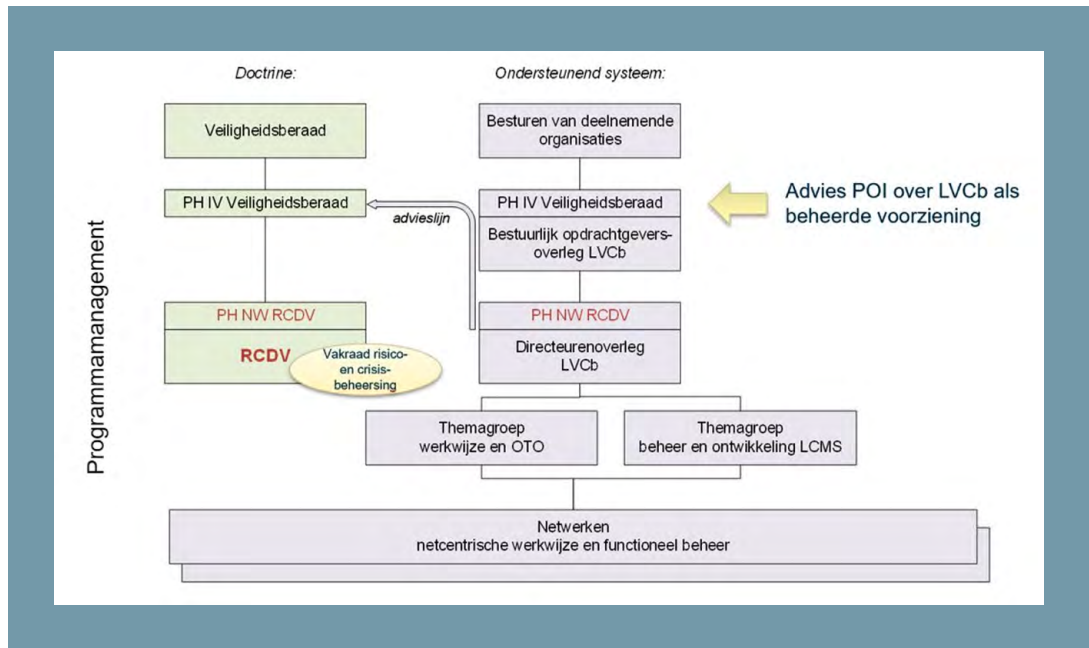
Doctrine:

Ondersteunend systeem:

Veiligheidsberaad

Besturen van deelnemende organisaties

PH IV Veiligheidsberaad

advieslijn

PH IV Veiligheidsberaad

Bestuurlijk opdrachtgeversoverleg LVCb

Advies POI over LVCb als beheerde voorziening

Programmamanagement

PH NW RCDV

RCDV

Vakraad risico- en crisisbeheersing

PH NW RCDV

Directeurenoverleg LVCb

Themagroep werkwijze en OTO

Themagroep beheer en ontwikkeling LCMS

Netwerken
netcentrische werkwijze en functioneel beheer